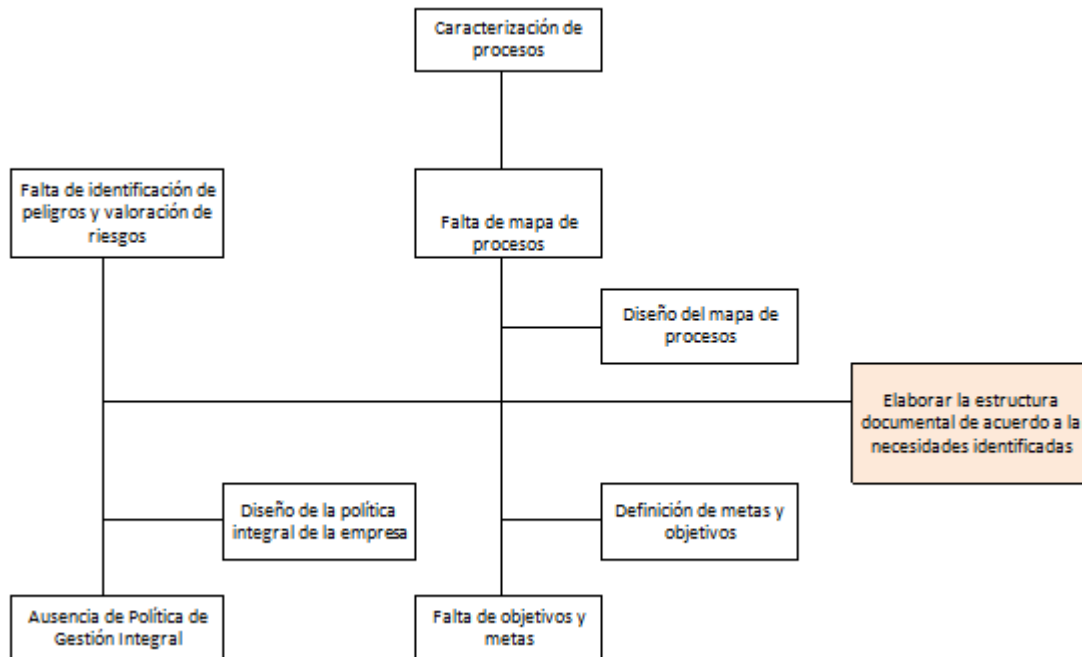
Caracterización de procesos

Falta de identificación de peligros y valoración de riesgos

Falta de mapa de procesos

Diseño del mapa de procesos

Elaborar la estructura documental de acuerdo a la necesidades identificadas

Diseño de la política integral de la empresa

Definición de metas y objetivos

Ausencia de Política de Gestión Integral

Falta de objetivos y metas